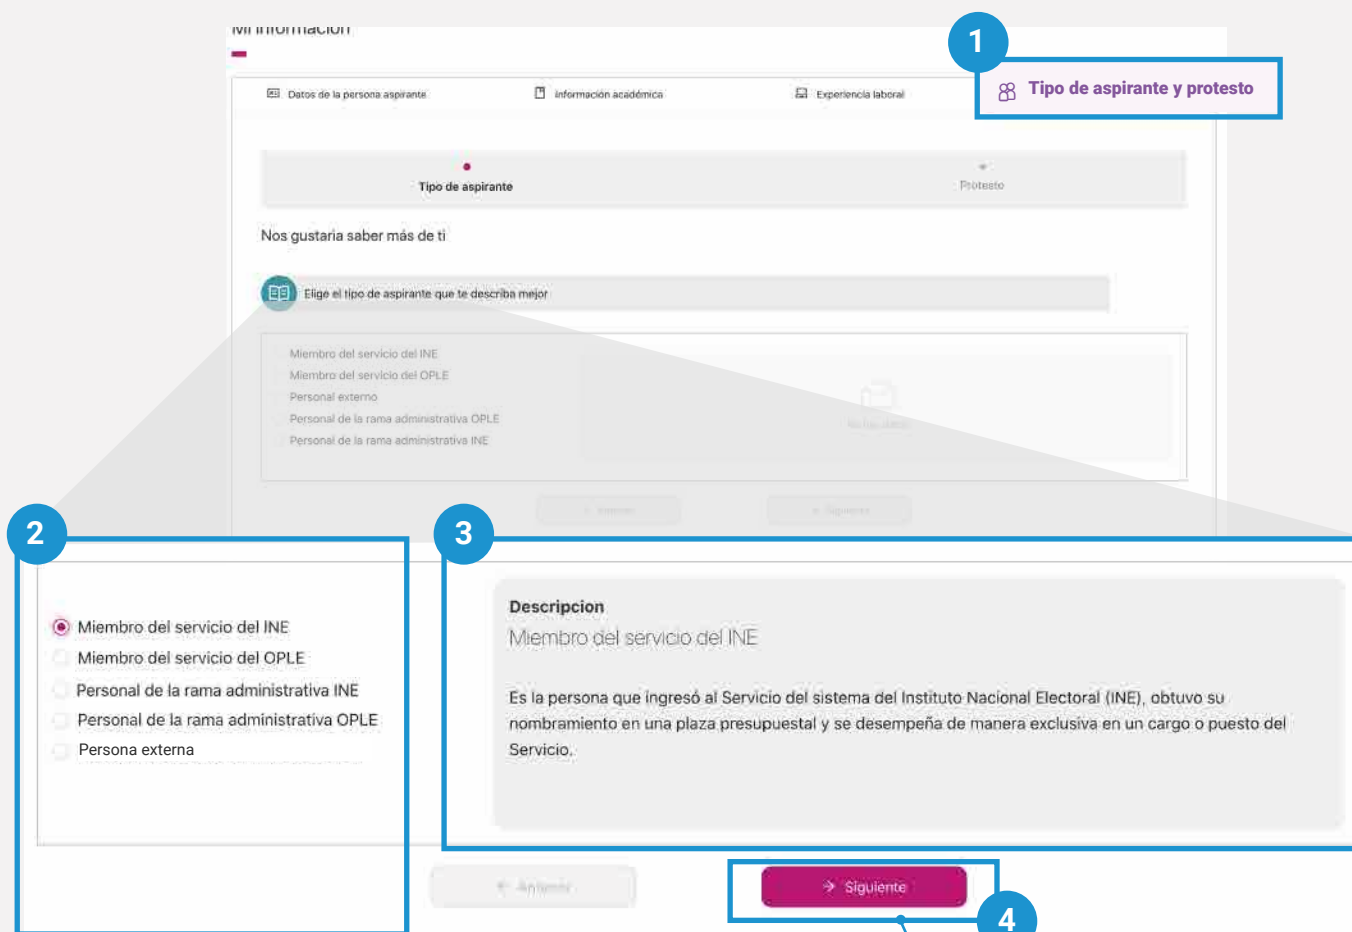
Mi información

Datos de la persona aspirante
Información académica
Experiencia laboral

1

Tipo de aspirante y protesto

Tipo de aspirante
Protesto

Nos gustaría saber más de ti

Elige el tipo de aspirante que te describa mejor

Miembro del servicio del INE
Miembro del servicio del OPLE
Personal externo
Personal de la rama administrativa OPLE
Personal de la rama administrativa INE

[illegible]

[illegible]
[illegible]

2

Miembro del servicio del INE
Miembro del servicio del OPLE
Personal de la rama administrativa INE
Personal de la rama administrativa OPLE
Persona externa

3

Descripcion
Miembro del servicio del INE

Es la persona que ingresó al Servicio del sistema del Instituto Nacional Electoral (INE), obtuvo su nombramiento en una plaza presupuestal y se desempeña de manera exclusiva en un cargo o puesto del Servicio.

Anterior
Siguiente

4